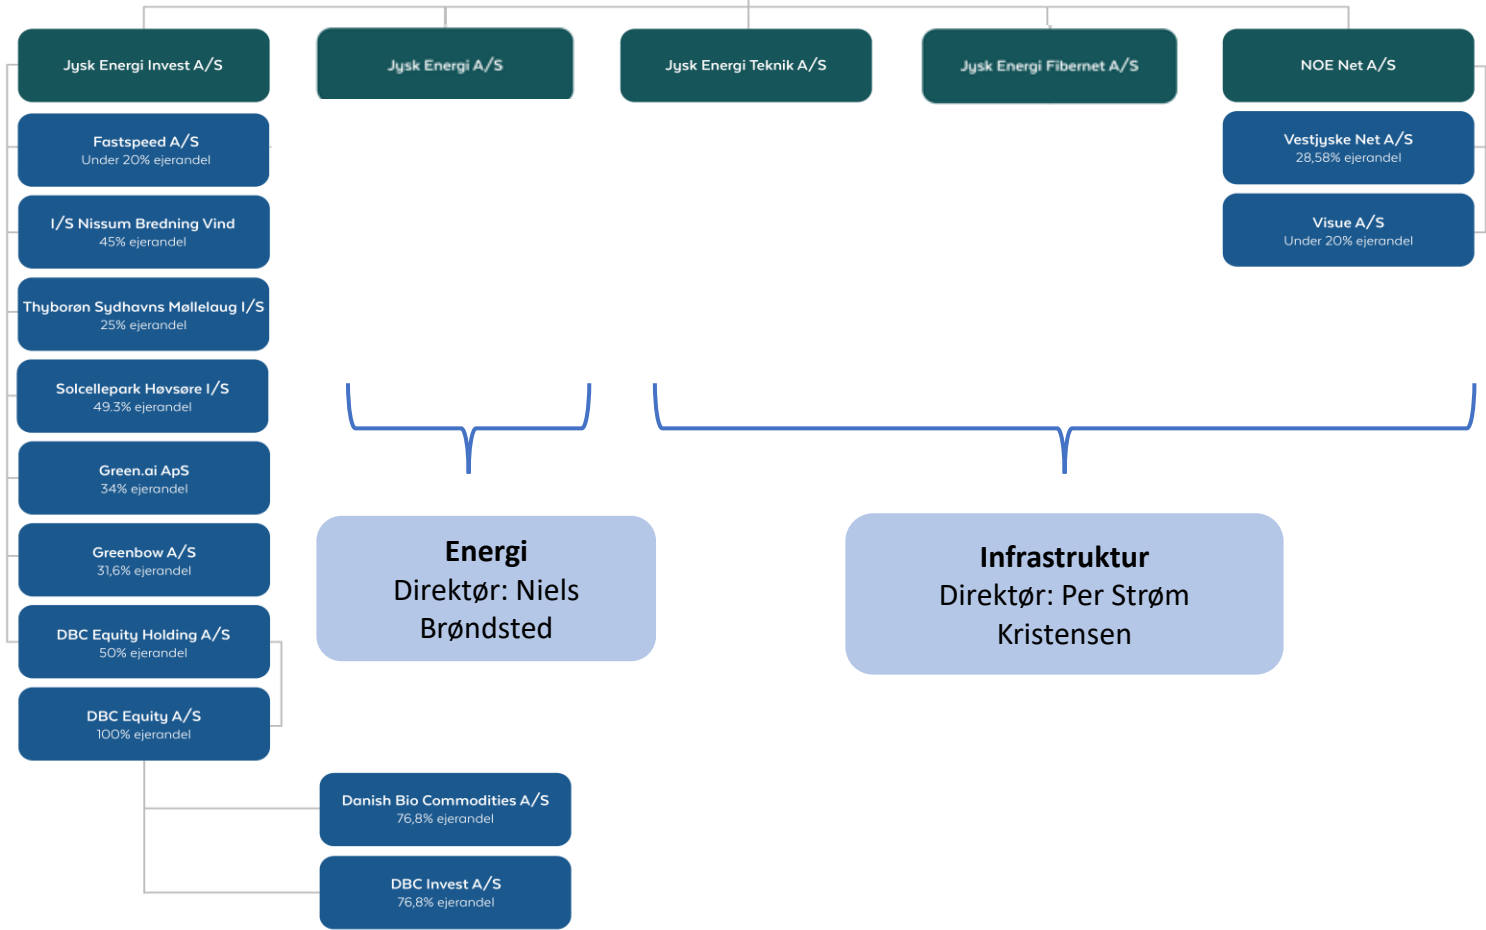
Jysk Energi Invest A/S

Jysk Energi A/S

Jysk Energi Teknik A/S

Jysk Energi Fibernet A/S

NOE Net A/S

Fastspeed A/S
Under 20% ejerandel

I/S Nissum Bredning Vind
45% ejerandel

Thyborøn Sydhavns Møllelaug I/S
25% ejerandel

Solcellepark Høvsøre I/S
49.3% ejerandel

Green.ai ApS
34% ejerandel

Greenbow A/S
31,6% ejerandel

DBC Equity Holding A/S
50% ejerandel

DBC Equity A/S
100% ejerandel

Danish Bio Commodities A/S
76,8% ejerandel

DBC Invest A/S
76,8% ejerandel

Vestjyske Net A/S
28,58% ejerandel

Visue A/S
Under 20% ejerandel

**Energi**
Direktør: Niels Brøndsted

**Infrastruktur**
Direktør: Per Strøm Kristensen